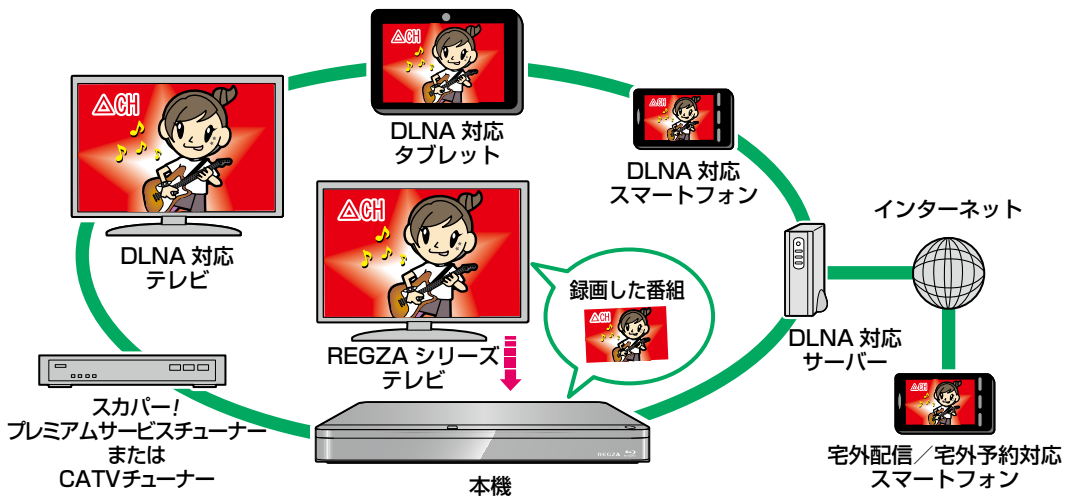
DLNA 対応
タブレット

△CH

DLNA 対応
スマートフォン

DLNA 対応
テレビ

インターネット

REGZA シリーズ
テレビ

録画した番組

DLNA 対応
サーバー

スカパー！
プレミアムサービスチューナー
または
CATVチューナー

本機

REGZA

宅外配信／宅外予約対応
スマートフォン